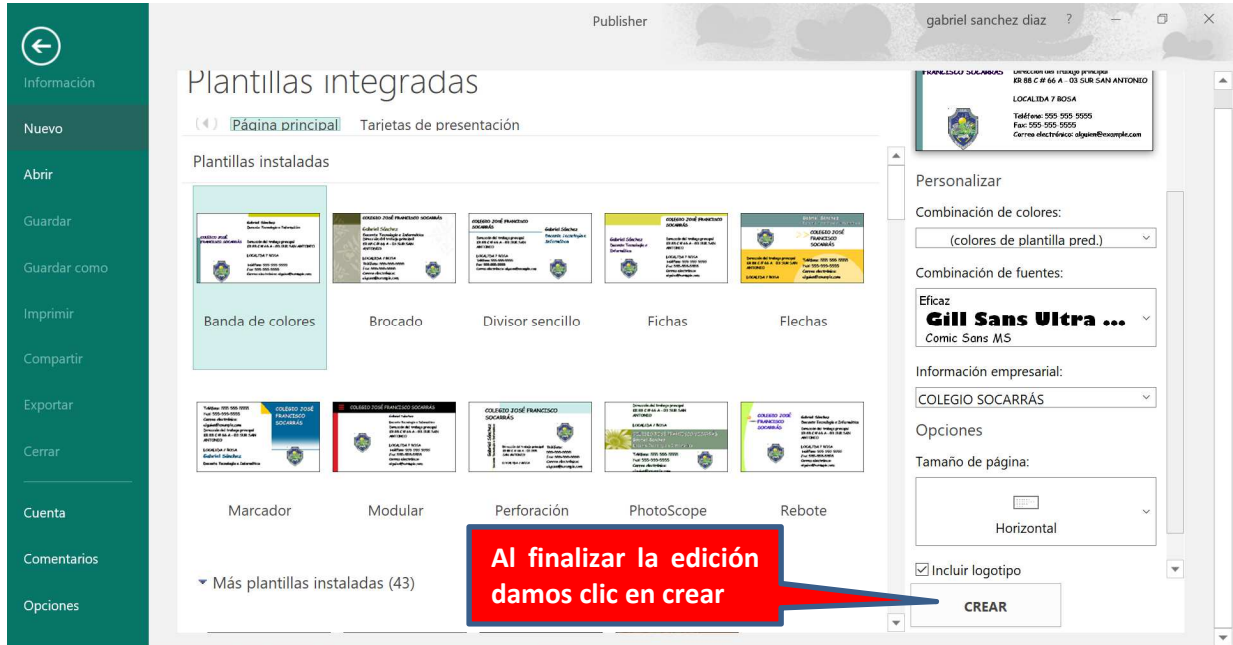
Publisher

gabriel sanchez diaz ?

Información

Nuevo

Abrir

Guardar

Guardar como

Imprimir

Compartir

Exportar

Cerrar

Cuenta

Comentarios

Opciones

Plantillas integradas

Página principal Tarjetas de presentación

Plantillas instaladas

Banda de colores

Brocado

Divisor sencillo

Fichas

Flechas

Marcador

Modular

Perforación

PhotoScope

Rebote

Más plantillas instaladas (43)

FRANCISCO SOCARRÁS Dirección del trabajo principal KR 88 C # 66 A - 03 SUR SAN ANTONIO

LOCALIDA 7 BOSA

Teléfono: 555 555 5555
Fax: 555 555 5555
Correo electrónico: alguien@example.com

Personalizar

Combinación de colores:

(colores de plantilla pred.)

Combinación de fuentes:

Eficaz
Gill Sans Ultra ...
Comic Sans MS

Información empresarial:

COLEGIO SOCARRÁS

Opciones

Tamaño de página:

Horizontal

Incluir logotipo

CREAR

Al finalizar la edición damos clic en crear